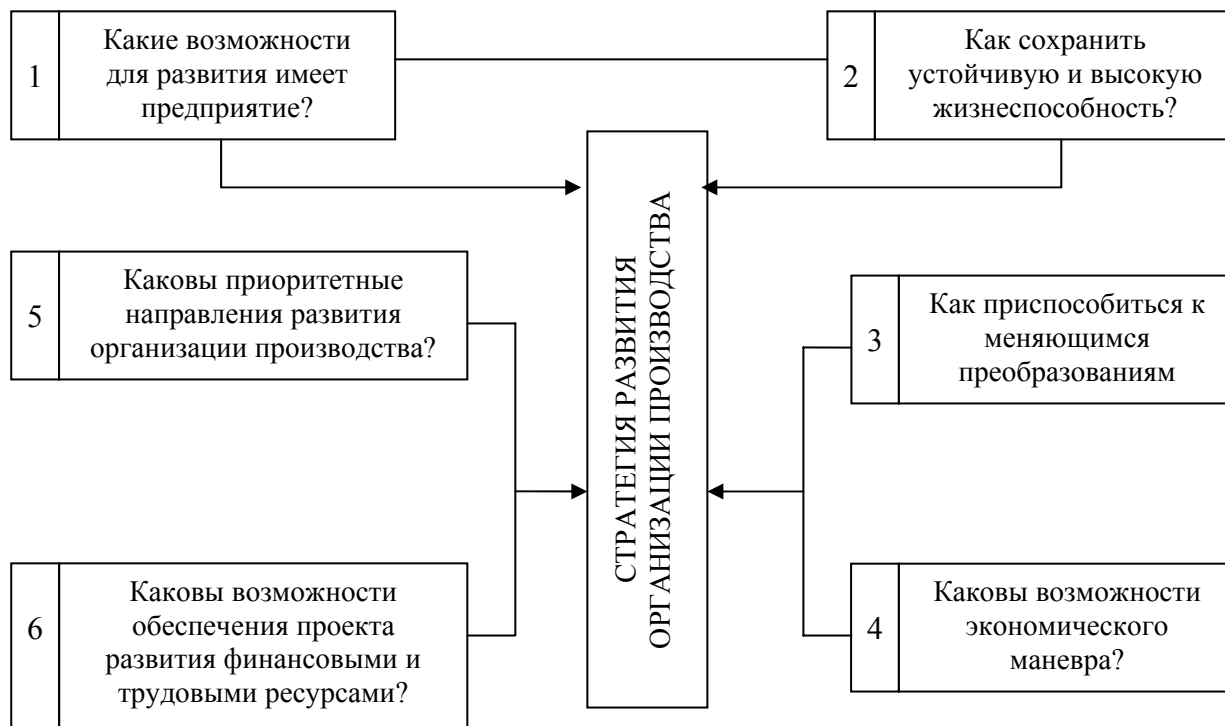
1 Какие возможности для развития имеет предприятие?

2 Как сохранить устойчивую и высокую жизнеспособность?

СТРАТЕГИЯ РАЗВИТИЯ ОРГАНИЗАЦИИ ПРОИЗВОДСТВА

5 Каковы приоритетные направления развития организации производства?

3 Как приспособиться к меняющимся преобразованиям

6 Каковы возможности обеспечения проекта развития финансовыми и трудовыми ресурсами?

4 Каковы возможности экономического маневра?